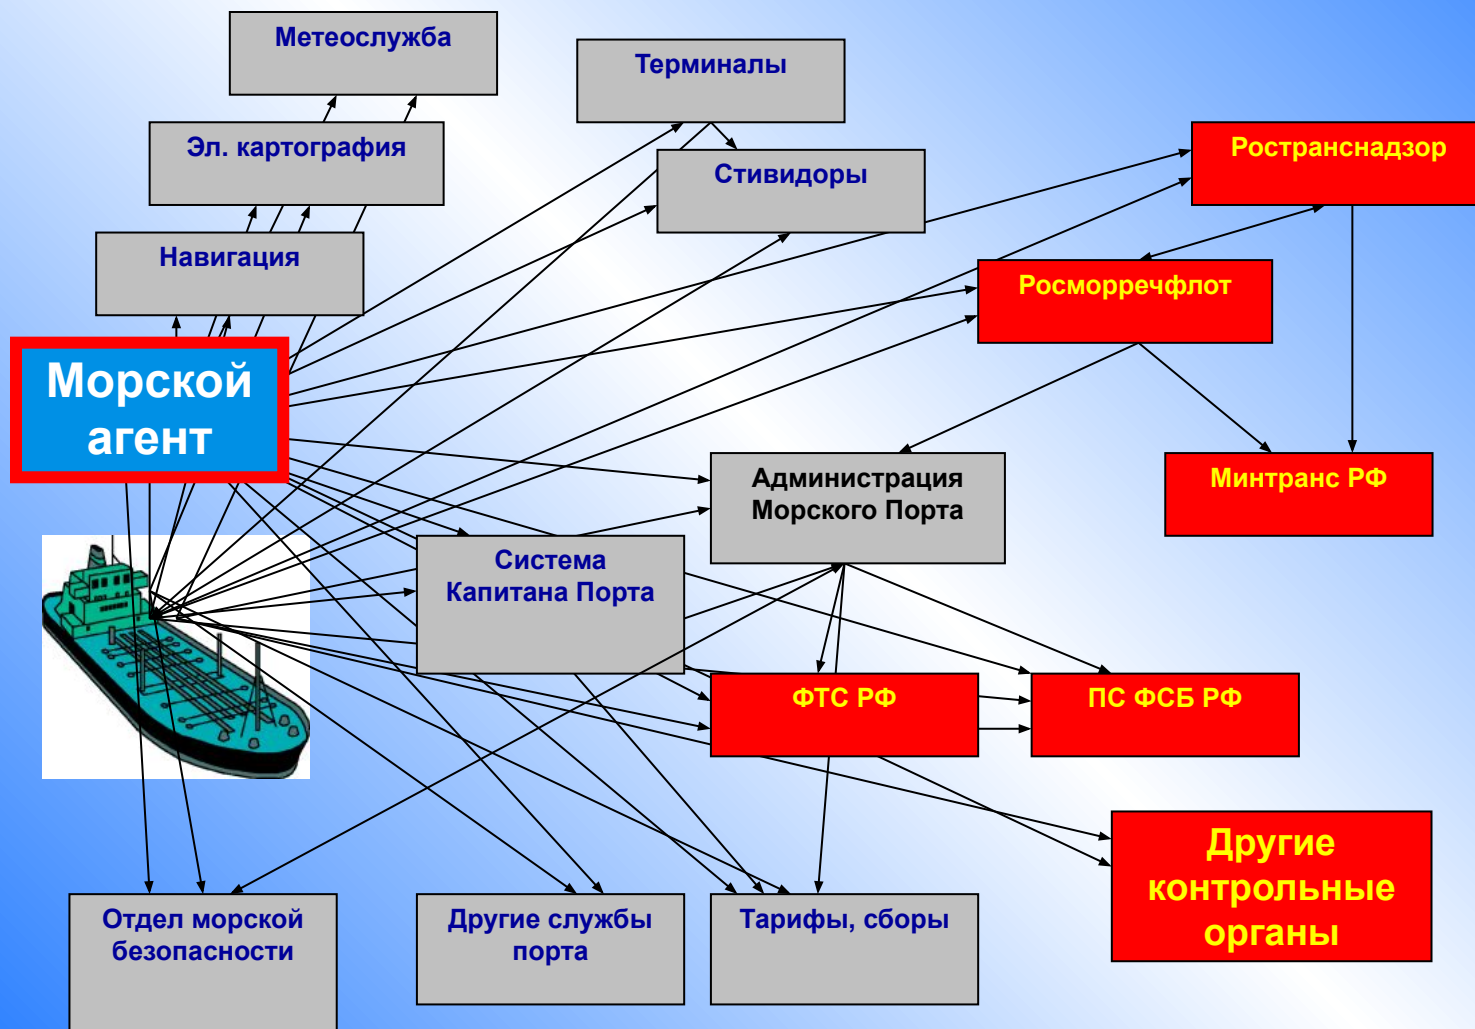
Метеослужба

Терминалы

Эл. картография

Стивидоры

Ространснадзор

Навигация

Росморречфлот

Морской агент

Минтранс РФ

Администрация Морского Порта

Система Капитана Порта

ФТС РФ

ПС ФСБ РФ

Другие контрольные органы

Отдел морской безопасности

Другие службы порта

Тарифы, сборы